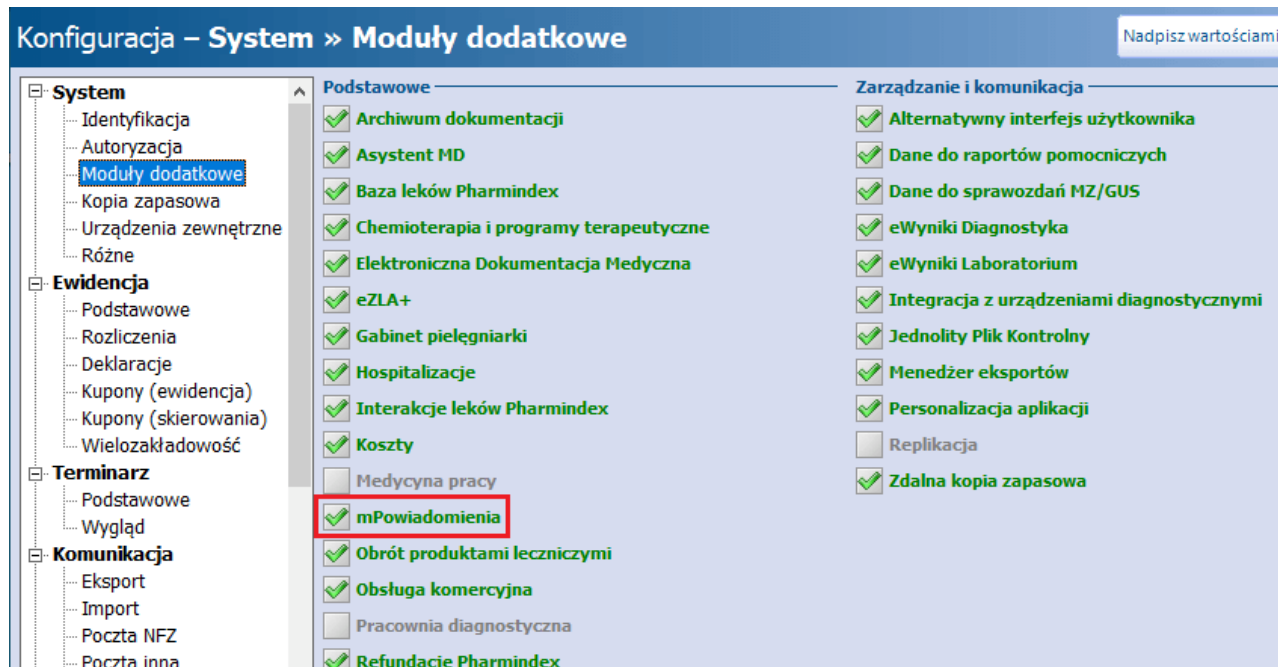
Konfiguracja – System » Moduły dodatkowe

Nadpisz wartościami

System
Identyfikacja
Autoryzacja
Moduły dodatkowe
Kopia zapasowa
Urządzenia zewnętrzne
Różne
Ewidencja
Podstawowe
Rozliczenia
Deklaracje
Kupony (ewidencja)
Kupony (skierowania)
Wielozakładowość
Terminarz
Podstawowe
Wygląd
Komunikacja
Eksport
Import
Poczta NFZ
Poczta inna

Podstawowe
Archiwum dokumentacji
Asystent MD
Baza leków Pharmindex
Chemioterapia i programy terapeutyczne
Elektroniczna Dokumentacja Medyczna
eZLA+
Gabinet pielęgniarki
Hospitalizacje
Interakcje leków Pharmindex
Koszty
Medycyna pracy
mPowiadomienia
Obrót produktami leczniczymi
Obsługa komercyjna
Pracownia diagnostyczna
Refundacje Pharmindex

Zarządzanie i komunikacja
Alternatywny interfejs użytkownika
Dane do raportów pomocniczych
Dane do sprawozdań MZ/GUS
eWyniki Diagnostyka
eWyniki Laboratorium
Integracja z urządzeniami diagnostycznymi
Jednolity Plik Kontrolny
Menedżer eksportów
Personalizacja aplikacji
Replikacja
Zdalna kopia zapasowa